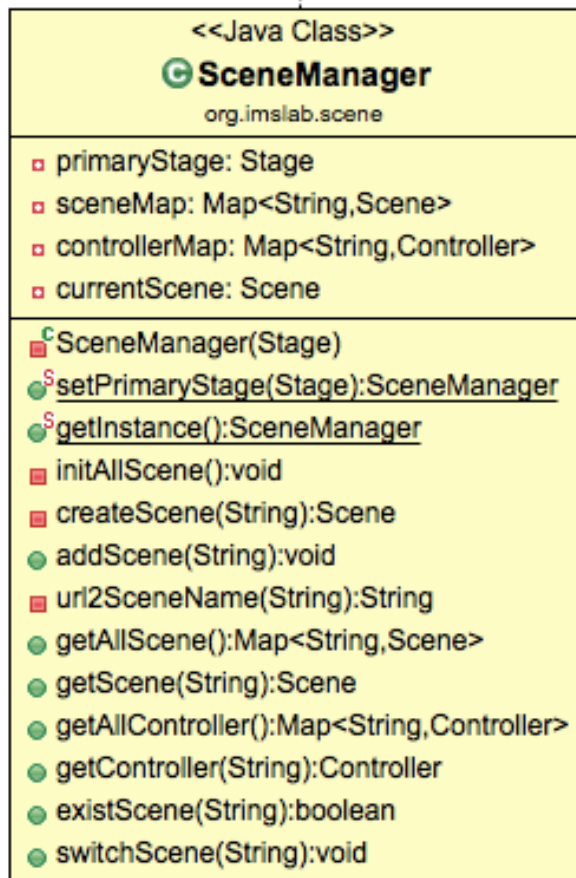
<<Java Class>>
SceneManager
org.imslab.scene

primaryStage: Stage
sceneMap: Map<String,Scene>
controllerMap: Map<String,Controller>
currentScene: Scene

SceneManager(Stage)
setPrimaryStage(Stage):SceneManager
getInstance():SceneManager
initAllScene():void
createScene(String):Scene
addScene(String):void
url2SceneName(String):String
getAllScene():Map<String,Scene>
getScene(String):Scene
getAllController():Map<String,Controller>
getController(String):Controller
existScene(String):boolean
switchScene(String):void